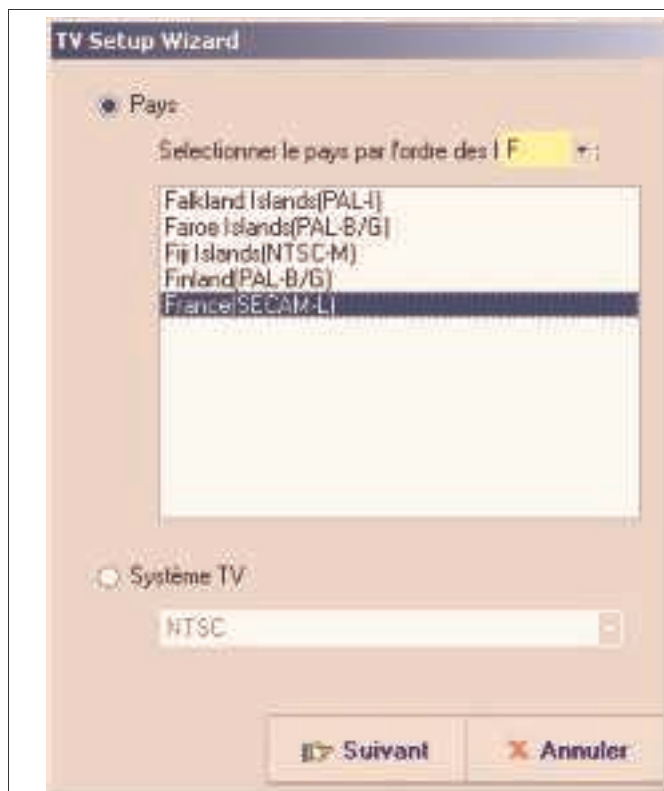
TV Setup Wizard

Pays

Selectionner le pays par l'ordre des l F

Falkland Islands(PAL-I)
Faroe Islands(PAL-B/G)
Fiji Islands(NTSC-M)
Finland(PAL-B/G)
France(SECAM-L)

Système TV

NTSC

Suivant

Annuler